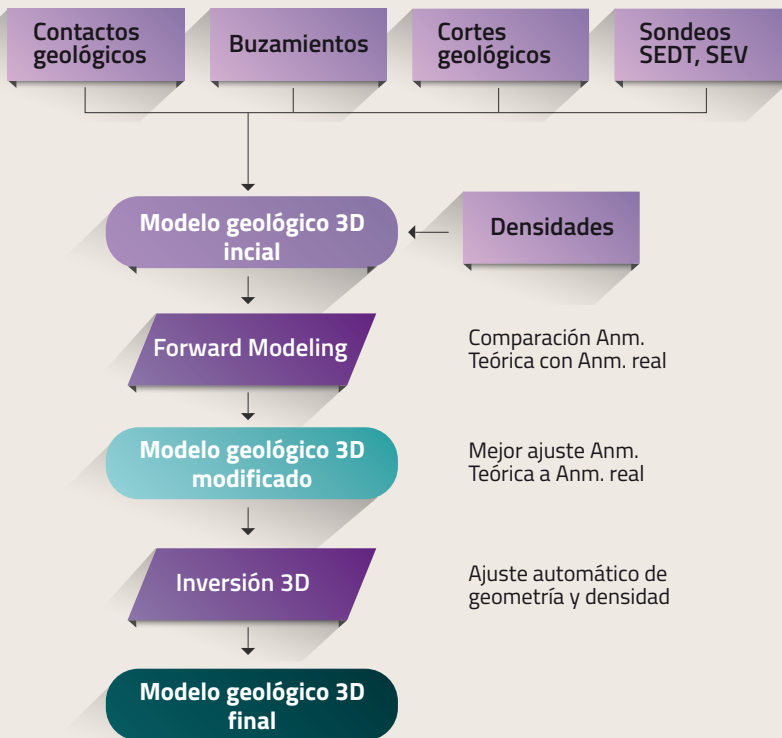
Contactos geológicos

Buzamientos

Cortes geológicos

Sondeos SEDT, SEV

Modelo geológico 3D incial

Densidades

Forward Modeling

Comparación Anm. Teórica con Anm. real

Modelo geológico 3D modificado

Mejor ajuste Anm. Teórica a Anm. real

Inversión 3D

Ajuste automático de geometría y densidad

Modelo geológico 3D final